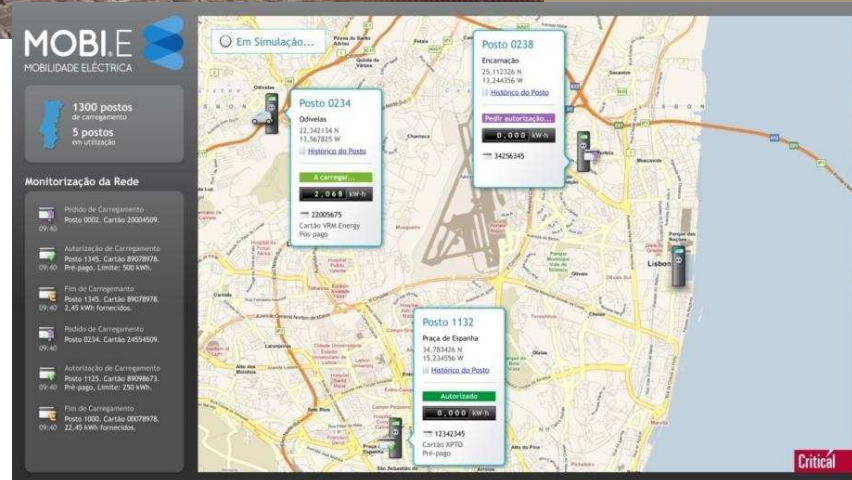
MOBI.E
MOBILIDADE ELÉCTRICA

1300 postos
de carregamento
5 postos
em utilização

Monitorização da Rede

Pedido de Carregamento
Posto 0002. Cartão 20004509.
09:40

Autorização de Carregamento
Posto 1345. Cartão 89078978.
Pré-pago. Limite: 500 kWh.
09:40

Fim de Carregamento
Posto 1345. Cartão 89078978.
2,45 kWh fornecidos.
09:40

Pedido de Carregamento
Posto 0234. Cartão 24554509.
09:40

Autorização de Carregamento
Posto 1125. Cartão 89098673.
Pré-pago. Limite: 250 kWh.
09:40

Fim de Carregamento
Posto 1000. Cartão 00078978.
22,45 kWh fornecidos.
09:40

Em Simulação...

Posto 0234
Odivelas
22,342134 N
13,567825 W
Histórico do Posto
A carregar...
2,068 kW-h
22005675
Cartão VRM Energy
Pós-pago

Posto 0238
Encarnação
25,112326 N
13,244356 W
Histórico do Posto
Pedir autorização...
0,000 kW-h
34256345

Posto 1132
Praça de Espanha
34,783426 N
15,234556 W
Histórico do Posto
Autorizado
0,000 kW-h
12342345
Cartão XPTO
Pré-pago

Lisboa

Critical